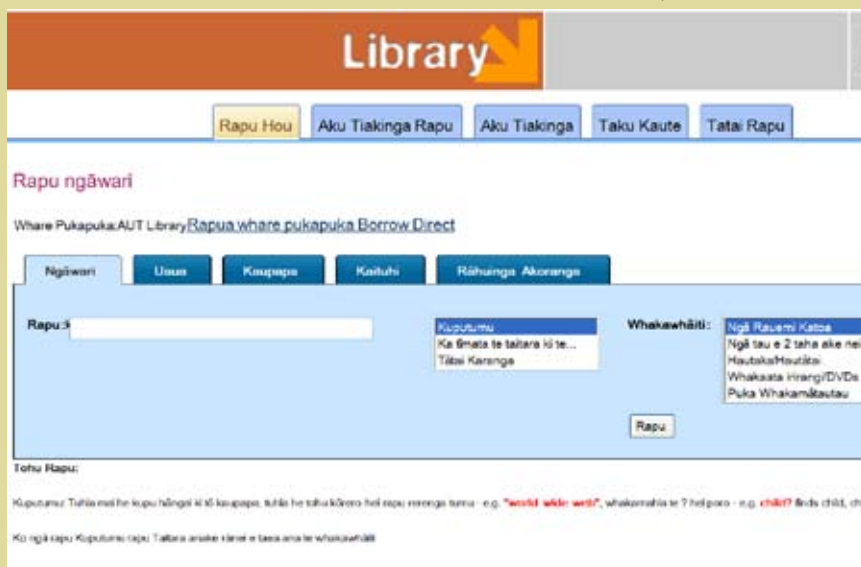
Library

Rapu Hou | Aku Tiakinga Rapu | Aku Tiakinga | Taku Kaute | Tatai Rapu

Rapu ngāwari

Whare Pukapuka:AUT Library Rapua whare pukapuka Borrow Direct

Ngāwari | Uaua | Kaupapa | Kaituhi | Rāhuinga Akoranga

Rapu:

Kuputumu
Ka tīmata te taitara ki te...
Tātai Karanga

Whakawhāiti:
Ngā Rauemi Katoa
Ngā tau e 2 taha ake nei
Hautaka/Houtātai
Whakaata Hirangi/DVDs
Puka Whakamātautau

Rapu

Tohu Rapu:

Kuputumu: Tuhia mai he kupu hāngai ki tō kaupapa, tuhia he tohu kōrero hei rapu rerenga tumu - e.g. "world wide web", whakamahia te ? hei poro - e.g. child? finds child, ch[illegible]

Ko ngā rapu Kuputumu rapu Taitara anake rānei e taea ana te whakawhāiti